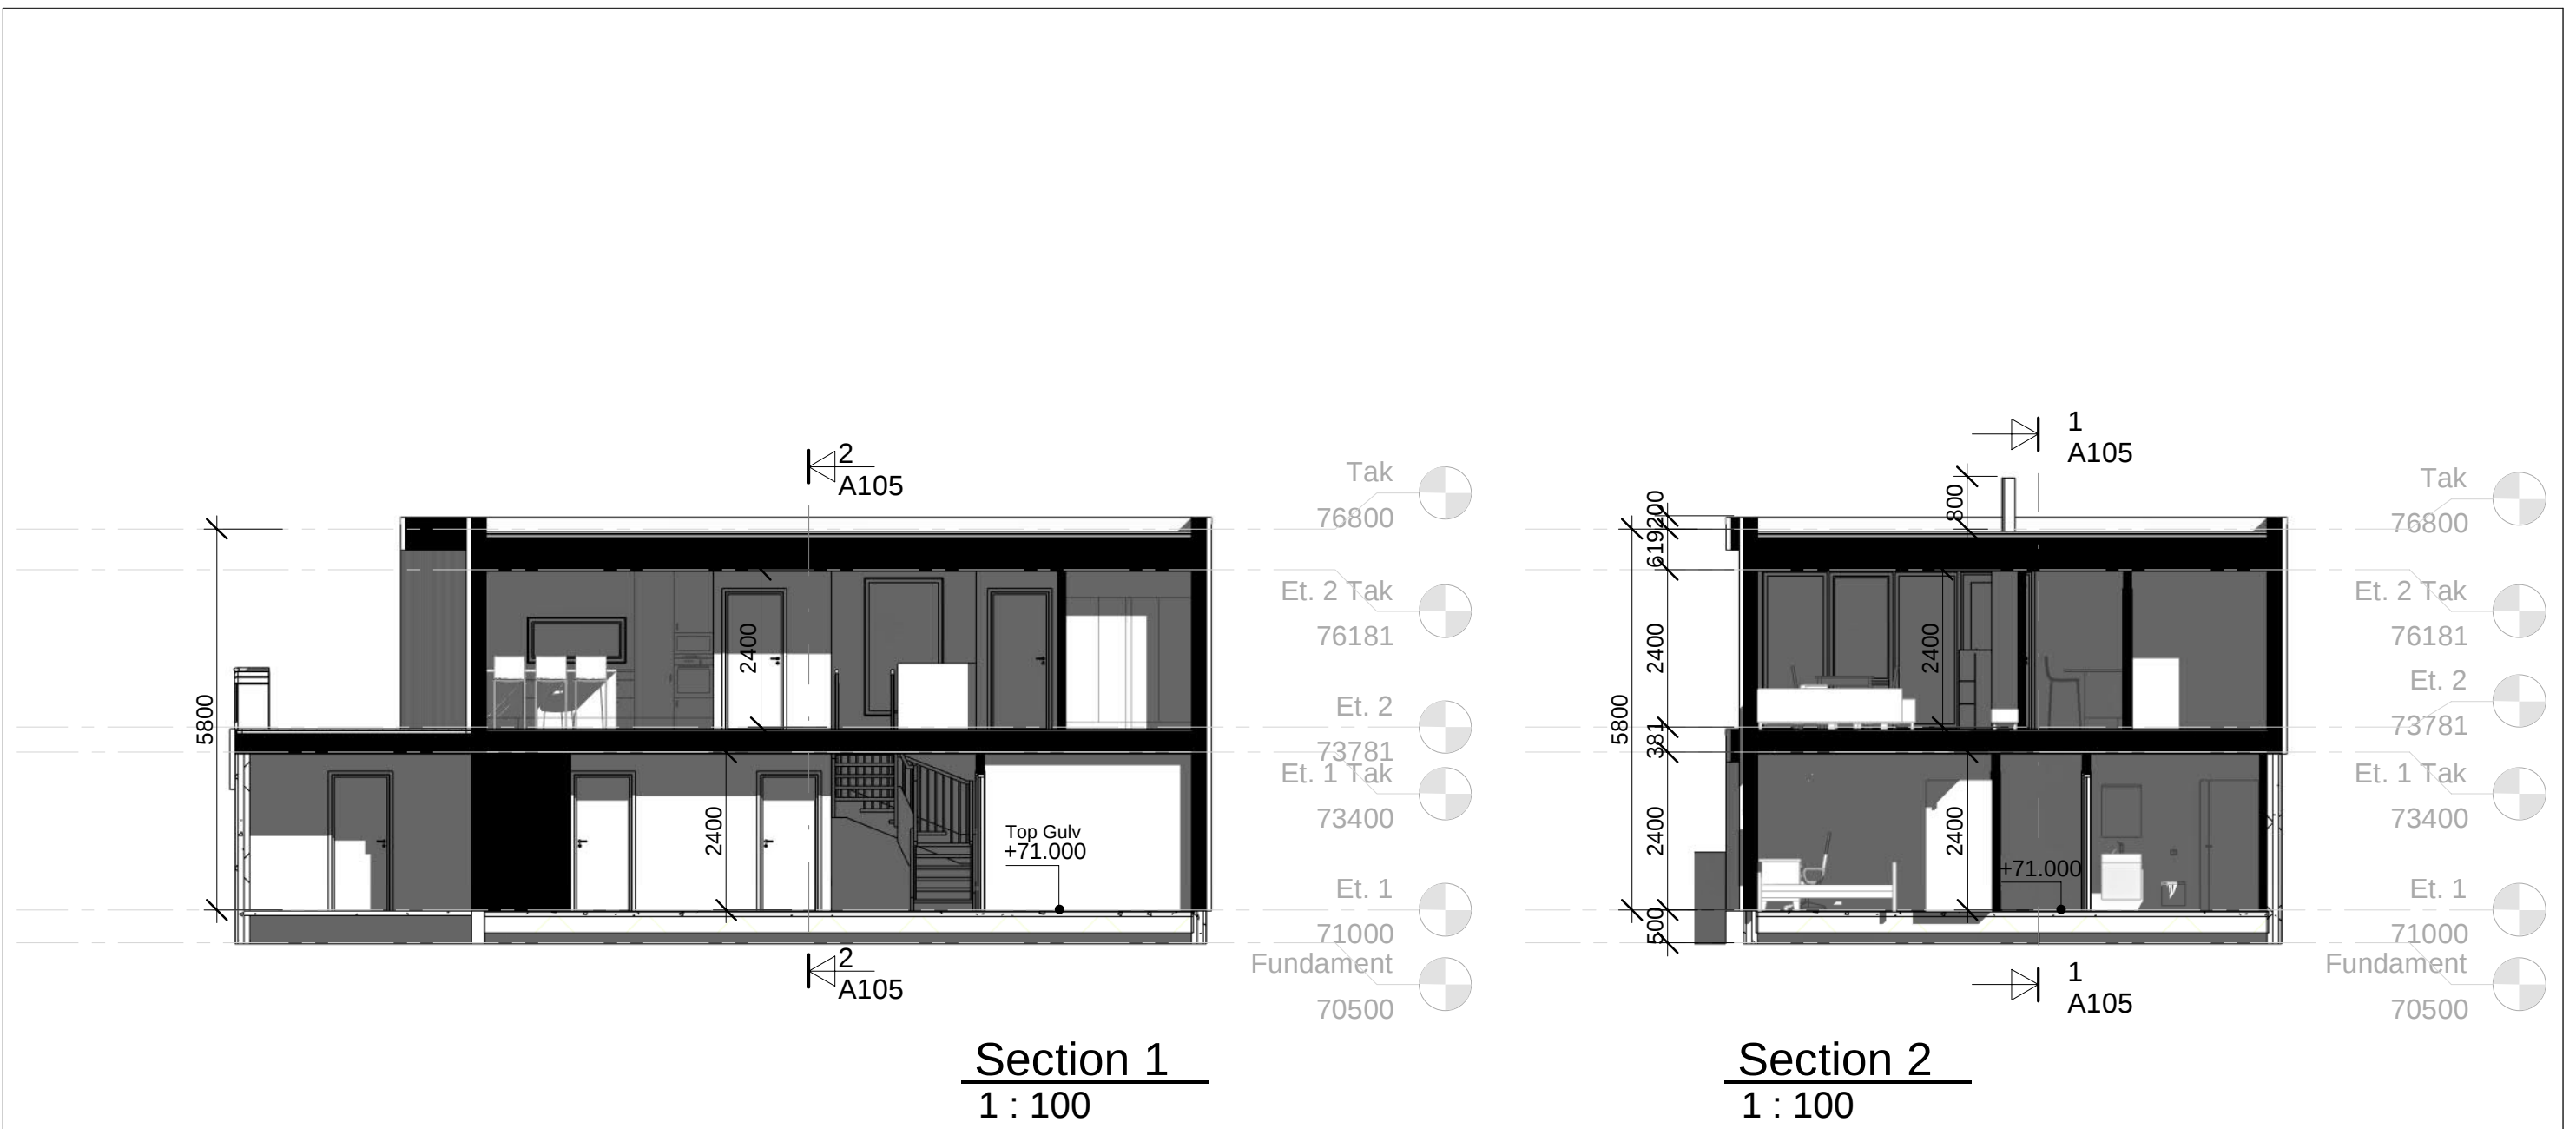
2
A105

Tak
76800

Et. 2 Tak
76181

Et. 2
73781

Et. 1 Tak
73400

Et. 1
71000

Fundament
70500

5800

2400

2400

Top Gulv
+71.000

2
A105

Section 1
1 : 100

1
A105

800

200
619

5800

2400

381

2400

500

2400

2400

+71.000

1
A105

Tak
76800

Et. 2 Tak
76181

Et. 2
73781

Et. 1 Tak
73400

Et. 1
71000

Fundament
70500

Section 2
1 : 100